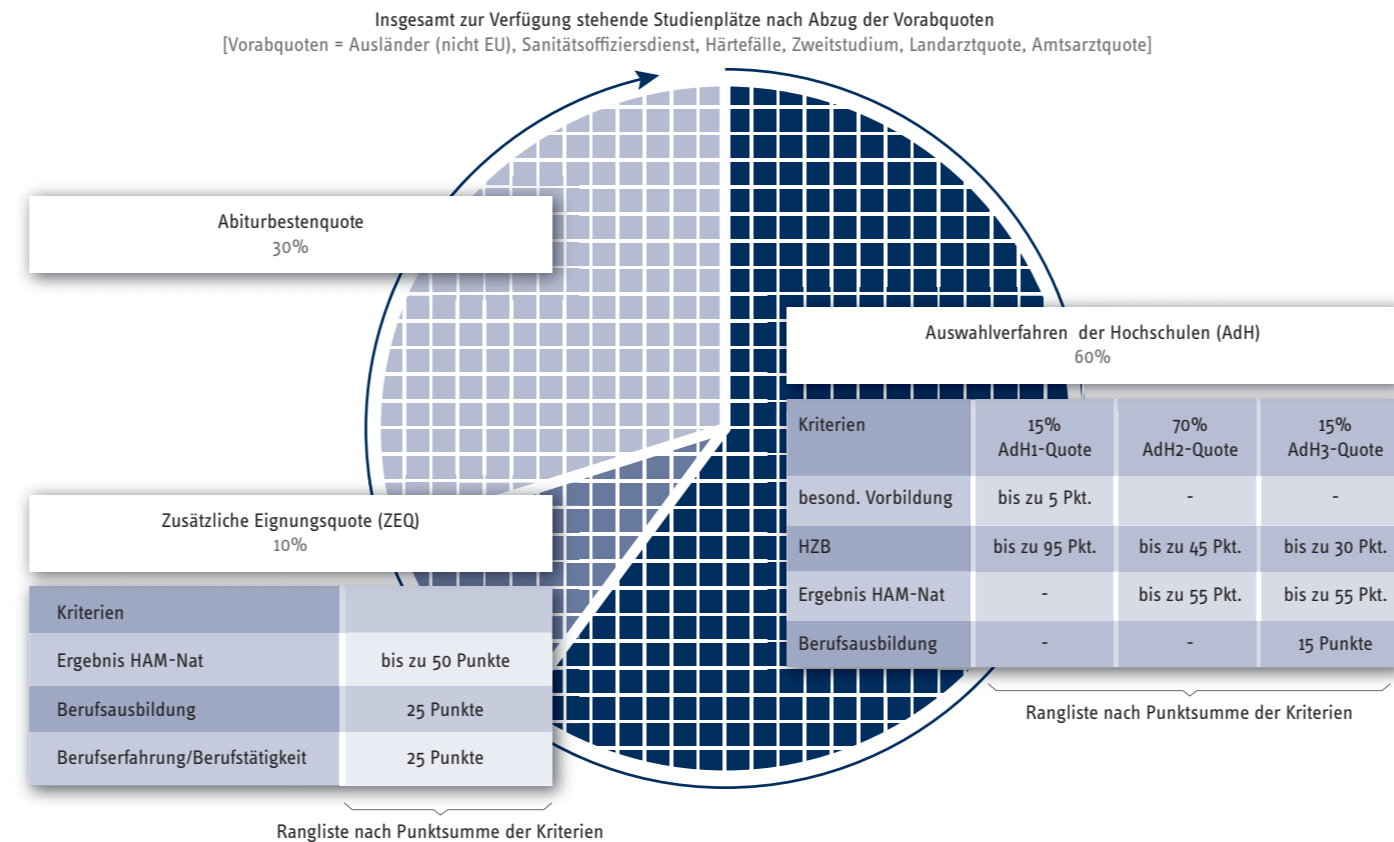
Insgesamt zur Verfügung stehende Studienplätze nach Abzug der Vorabquoten
[Vorabquoten = Ausländer (nicht EU), Sanitätsoffiziersdienst, Härtefälle, Zweitstudium, Landarztquote, Amtsarztquote]

Abiturbestenquote
30%

Auswahlverfahren der Hochschulen (AdH)
60%

| Kriterien | 15% AdH1-Quote | 70% AdH2-Quote | 15% AdH3-Quote |
|---|---|---|---|
| besond. Vorbildung | bis zu 5 Pkt. | - | - |
| HZB | bis zu 95 Pkt. | bis zu 45 Pkt. | bis zu 30 Pkt. |
| Ergebnis HAM-Nat | - | bis zu 55 Pkt. | bis zu 55 Pkt. |
| Berufsausbildung | - | - | 15 Punkte |

Rangliste nach Punktsumme der Kriterien

Zusätzliche Eignungsquote (ZEQ)
10%

| Kriterien | |
|---|---|
| Ergebnis HAM-Nat | bis zu 50 Punkte |
| Berufsausbildung | 25 Punkte |
| Berufserfahrung/Berufstätigkeit | 25 Punkte |

Rangliste nach Punktsumme der Kriterien